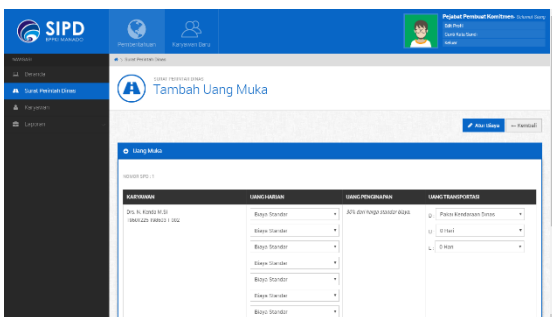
SIPD
BPPD MANADO

Pemberitahuan

Karyawan Baru

Pejabat Pembuat Komitmen - Sekretaris Daerah
Edit Profil
Ganti Kata Sandi
Keluar

NAVIGASI
Beranda
Surat Perintah Dinas
Karyawan
Laporan

Surat Perintah Dinas

SURAT PERINTAH DINAS
Tambah Uang Muka

Atur Biaya
Kembali

Uang Muka

NOMOR SPD : 1

| KARYAWAN | UANG HARIAN | UANG PENGINAPAN | UANG TRANSPORTASI |
|---|---|---|---|
| Drs. N. Kondo M.Si 19681225 198603 1 002 | Biaya Standar | 30% dari harga standar biaya | B Pakai Kendaraan Dinas |
| | Biaya Standar | | U 0 Hari |
| | Biaya Standar | | L 0 Hari |
| | Biaya Standar | | |
| | Biaya Standar | | |
| | Biaya Standar | | |
| | Biaya Standar | | |